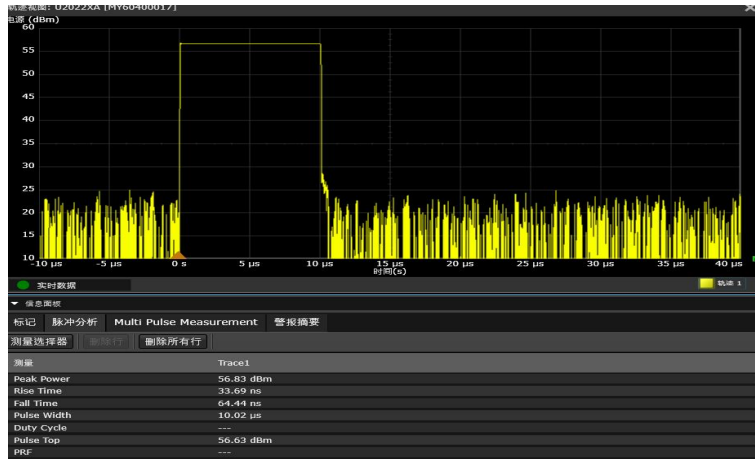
轨迹视图: U2022XA [MY60400017]
电源 (dBm)
60
55
50
45
40
35
30
25
20
15
10
-10 µs
-5 µs
0 s
5 µs
10 µs
15 µs
时间(s)
20 µs
25 µs
30 µs
35 µs
40 µs
实时数据
轨迹 1
信息面板
标记 脉冲分析 Multi Pulse Measurement 警报摘要
测量选择器 删除行 删除所有行

| 测量 | Trace1 |
|---|---|
| Peak Power | 56.83 dBm |
| Rise Time | 33.69 ns |
| Fall Time | 64.44 ns |
| Pulse Width | 10.02 µs |
| Duty Cycle | --- |
| Pulse Top | 56.63 dBm |
| PRF | --- |